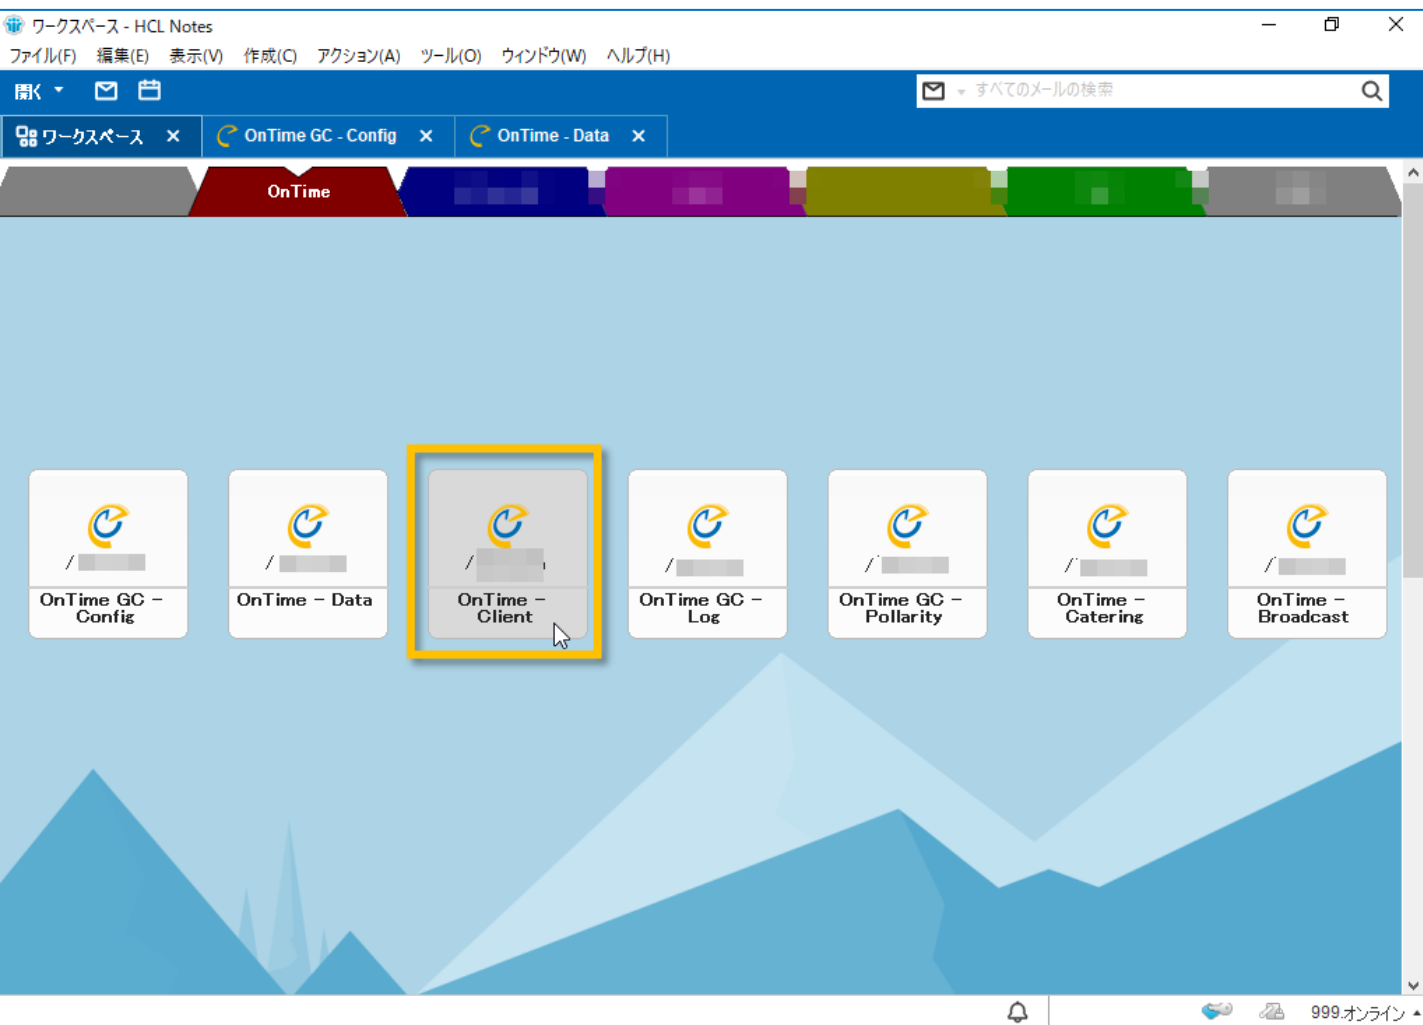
ワークスペース - HCL Notes

ファイル(F) 編集(E) 表示(V) 作成(C) アクション(A) ツール(O) ウィンドウ(W) ヘルプ(H)

開く

すべてのメールの検索

ワークスペース ✕ OnTime GC - Config ✕ OnTime - Data ✕

OnTime

/ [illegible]
OnTime GC – Config

/ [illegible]
OnTime – Data

/ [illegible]
OnTime – Client

/ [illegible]
OnTime GC – Log

/ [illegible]
OnTime GC – Pollarity

/ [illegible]
OnTime – Catering

/ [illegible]
OnTime – Broadcast

999.オンライン